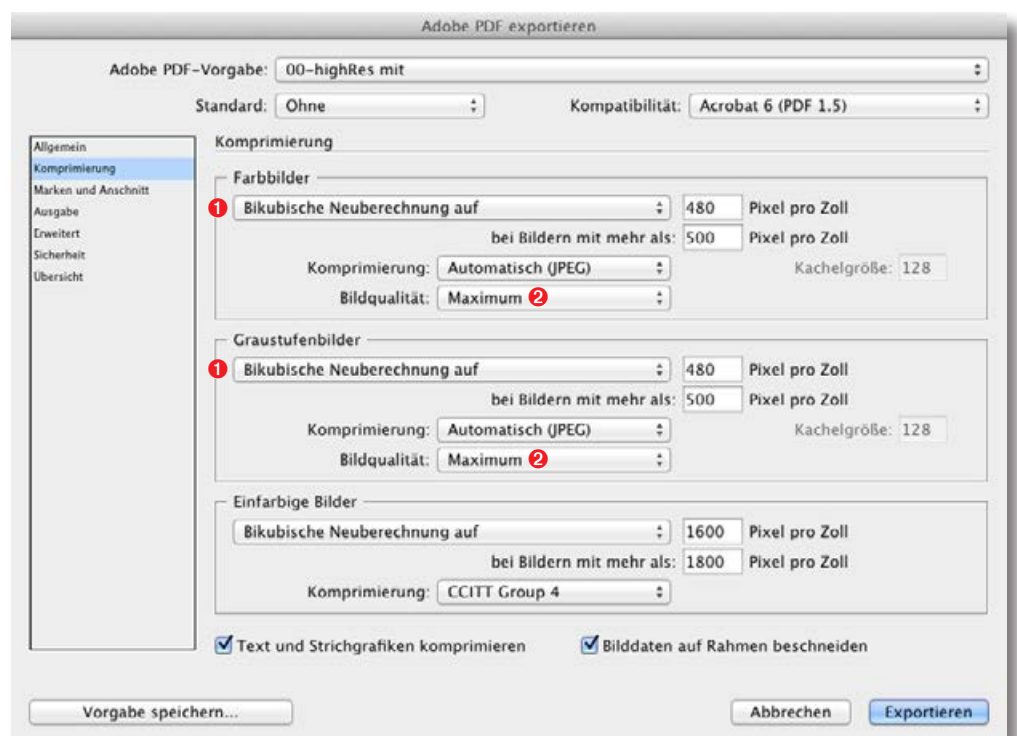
Adobe PDF exportieren

Adobe PDF-Vorgabe: 00-highRes mit

Standard: Ohne

Kompatibilität: Acrobat 6 (PDF 1.5)

Allgemein
Komprimierung
Marken und Anschnitt
Ausgabe
Erweitert
Sicherheit
Übersicht

Komprimierung

Farbbilder

1 Bikubische Neuberechnung auf 480 Pixel pro Zoll

bei Bildern mit mehr als: 500 Pixel pro Zoll

Komprimierung: Automatisch (JPEG)

Kachelgröße: 128

Bildqualität: Maximum 2

Graustufenbilder

1 Bikubische Neuberechnung auf 480 Pixel pro Zoll

bei Bildern mit mehr als: 500 Pixel pro Zoll

Komprimierung: Automatisch (JPEG)

Kachelgröße: 128

Bildqualität: Maximum 2

Einfarbige Bilder

Bikubische Neuberechnung auf 1600 Pixel pro Zoll

bei Bildern mit mehr als: 1800 Pixel pro Zoll

Komprimierung: CCITT Group 4

Text und Strichgrafiken komprimieren

Bilddaten auf Rahmen beschneiden

Vorgabe speichern...

Abbrechen

Exportieren